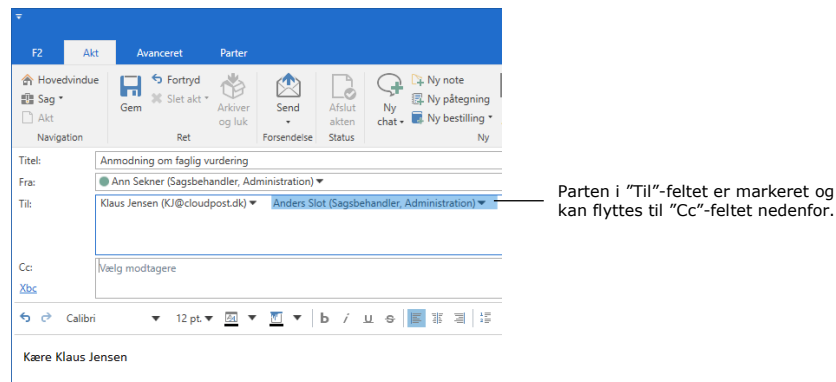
F2 Akt Avanceret Parter

Hovedvindue
Sag
Akt
Navigation

Gem
Fortryd
Slet akt
Ret

Arkiver og luk

Send
Forsendelse

Afslut akten
Status

Ny chat
Ny note
Ny påtegning
Ny bestilling
Ny

Titel: Anmodning om faglig vurdering
Fra: Ann Sekner (Sagsbehandler, Administration)
Til: Klaus Jensen (KJ@cloudpost.dk) Anders Slot (Sagsbehandler, Administration)

Cc: Vælg modtagere
Xbc

Calibri 12 pt.

Kære Klaus Jensen

Parten i ”Til”-feltet er markeret og kan flyttes til ”Cc”-feltet nedenfor.